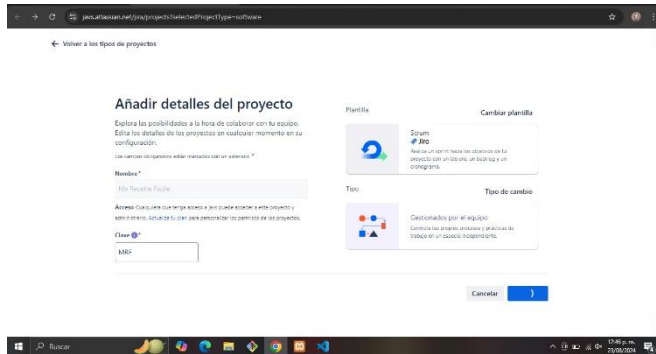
javs.atlassian.net/jira/projects?selectedProjectType=software

← Volver a los tipos de proyectos

Añadir detalles del proyecto

Explora las posibilidades a la hora de colaborar con tu equipo. Edita los detalles de los proyectos en cualquier momento en su configuración.

Los campos obligatorios están marcados con un asterisco *

Nombre*

Mi Receta Facil

Acceso Cualquiera que tenga acceso a Jira puede acceder a este proyecto y administrarlo. Actualiza tu plan para personalizar los permisos de los proyectos.

Clave *

MRF

Plantilla

Cambiar plantilla

Scrum
Jira
Realiza un sprint hacia los objetivos de tu proyecto con un tablero, un backlog y un cronograma.

Tipo

Tipo de cambio

Gestionado por el equipo
Controla tus propios procesos y prácticas de trabajo en un espacio independiente.

Cancelar

Buscar

17:46 p. m.
27/08/2024